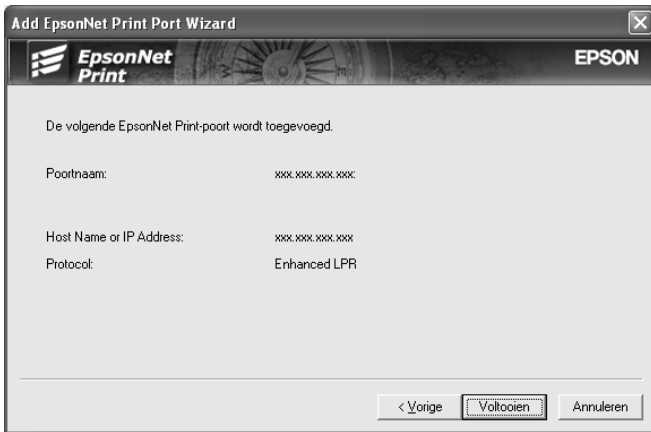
Add EpsonNet Print Port Wizard

EpsonNet Print

EPSON

De volgende EpsonNet Print-poort wordt toegevoegd.

Poortnaam: xxx.xxx.xxx.xxx:

Host Name or IP Address: xxx.xxx.xxx.xxx

Protocol: Enhanced LPR

< Vorige | Voltooien | Annuleren